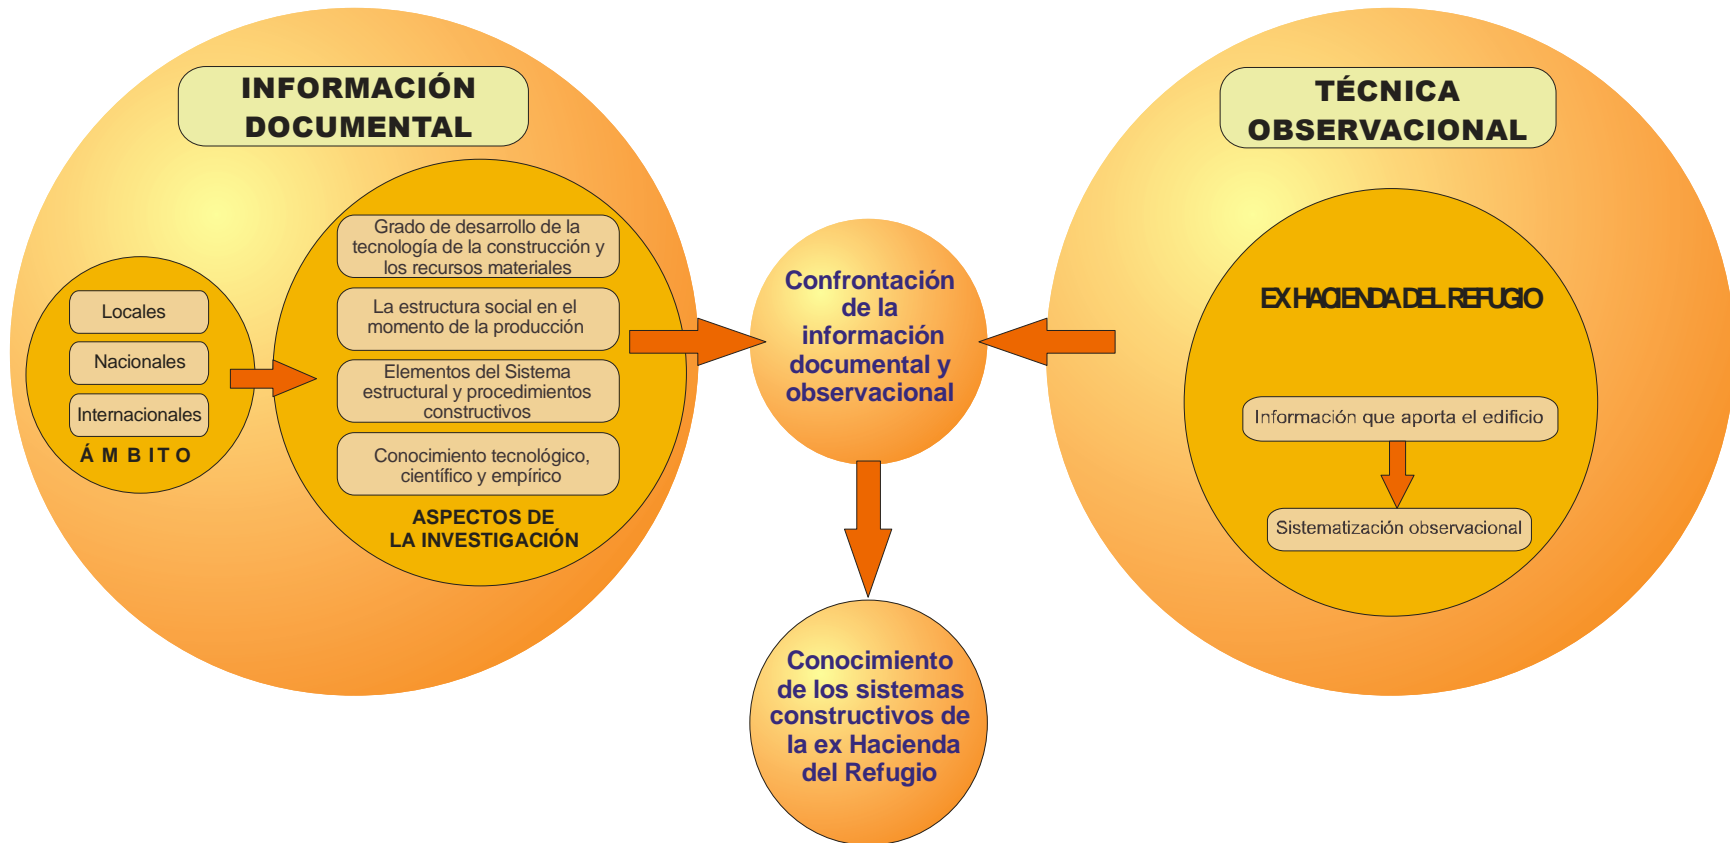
INFORMACIÓN DOCUMENTAL

Locales

Nacionales

Internacionales

Á M B I T O

Grado de desarrollo de la tecnología de la construcción y los recursos materiales

La estructura social en el momento de la producción

Elementos del Sistema estructural y procedimientos constructivos

Conocimiento tecnológico, científico y empírico

ASPECTOS DE LA INVESTIGACIÓN

Confrontación de la información documental y observacional

TÉCNICA OBSERVACIONAL

EX HACIENDA DEL REFUGIO

Información que aporta el edificio

Sistematización observacional

Conocimiento de los sistemas constructivos de la ex Hacienda del Refugio